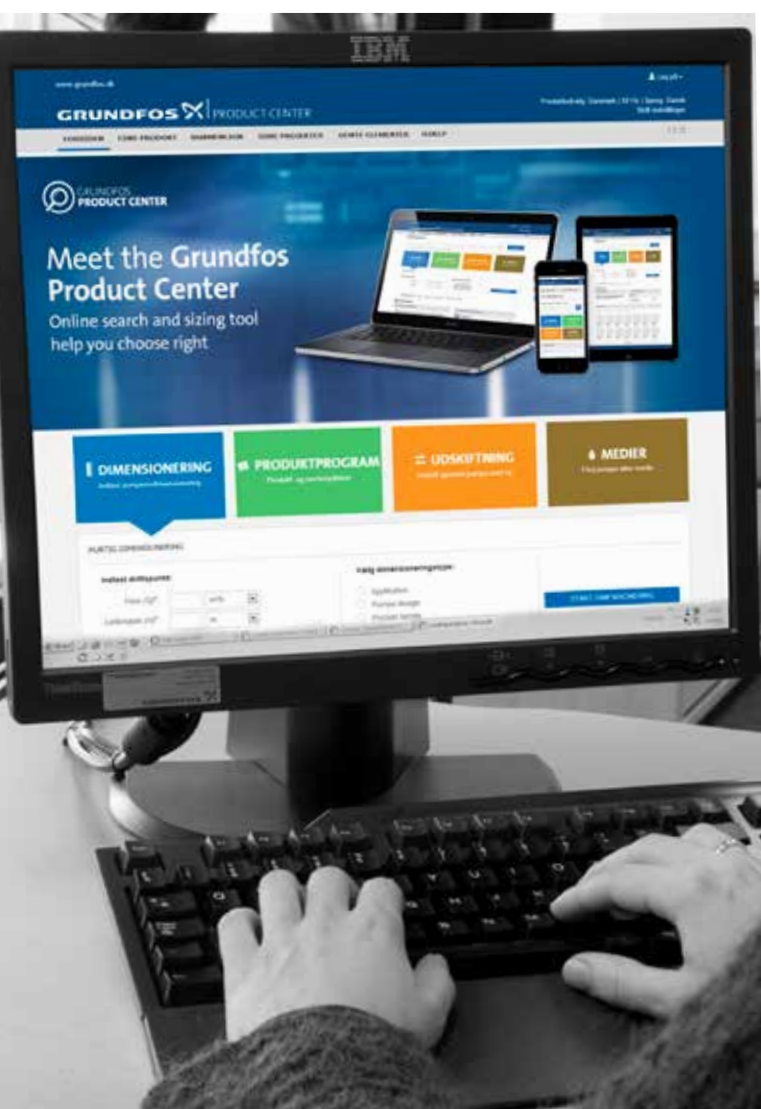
IBM

www.grundfos.dk

Log på

GRUNDFOS | PRODUCT CENTER

Produktudvalg: Danmark | DI10c | Sprog: Dansk
Skift indstillinger

FORSIDEN | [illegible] | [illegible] | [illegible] | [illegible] | HJÆLP

GRUNDFOS PRODUCT CENTER

Meet the Grundfos Product Center
Online search and sizing tool help you choose right

DIMENSIONERING
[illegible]

PRODUKTPROGRAM
Produkt- og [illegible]

UDSKIFTNING
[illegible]

MEDIER
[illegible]

HURTIG DIMENSIONERING

Indtast driftspunkt:

Flow (Q)*
m³/h

Løftehøjde (H)*
m

Vælg dimensioneringstype:

Application

Pumpe design

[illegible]

START DIMENSIONERING

ThinkVision